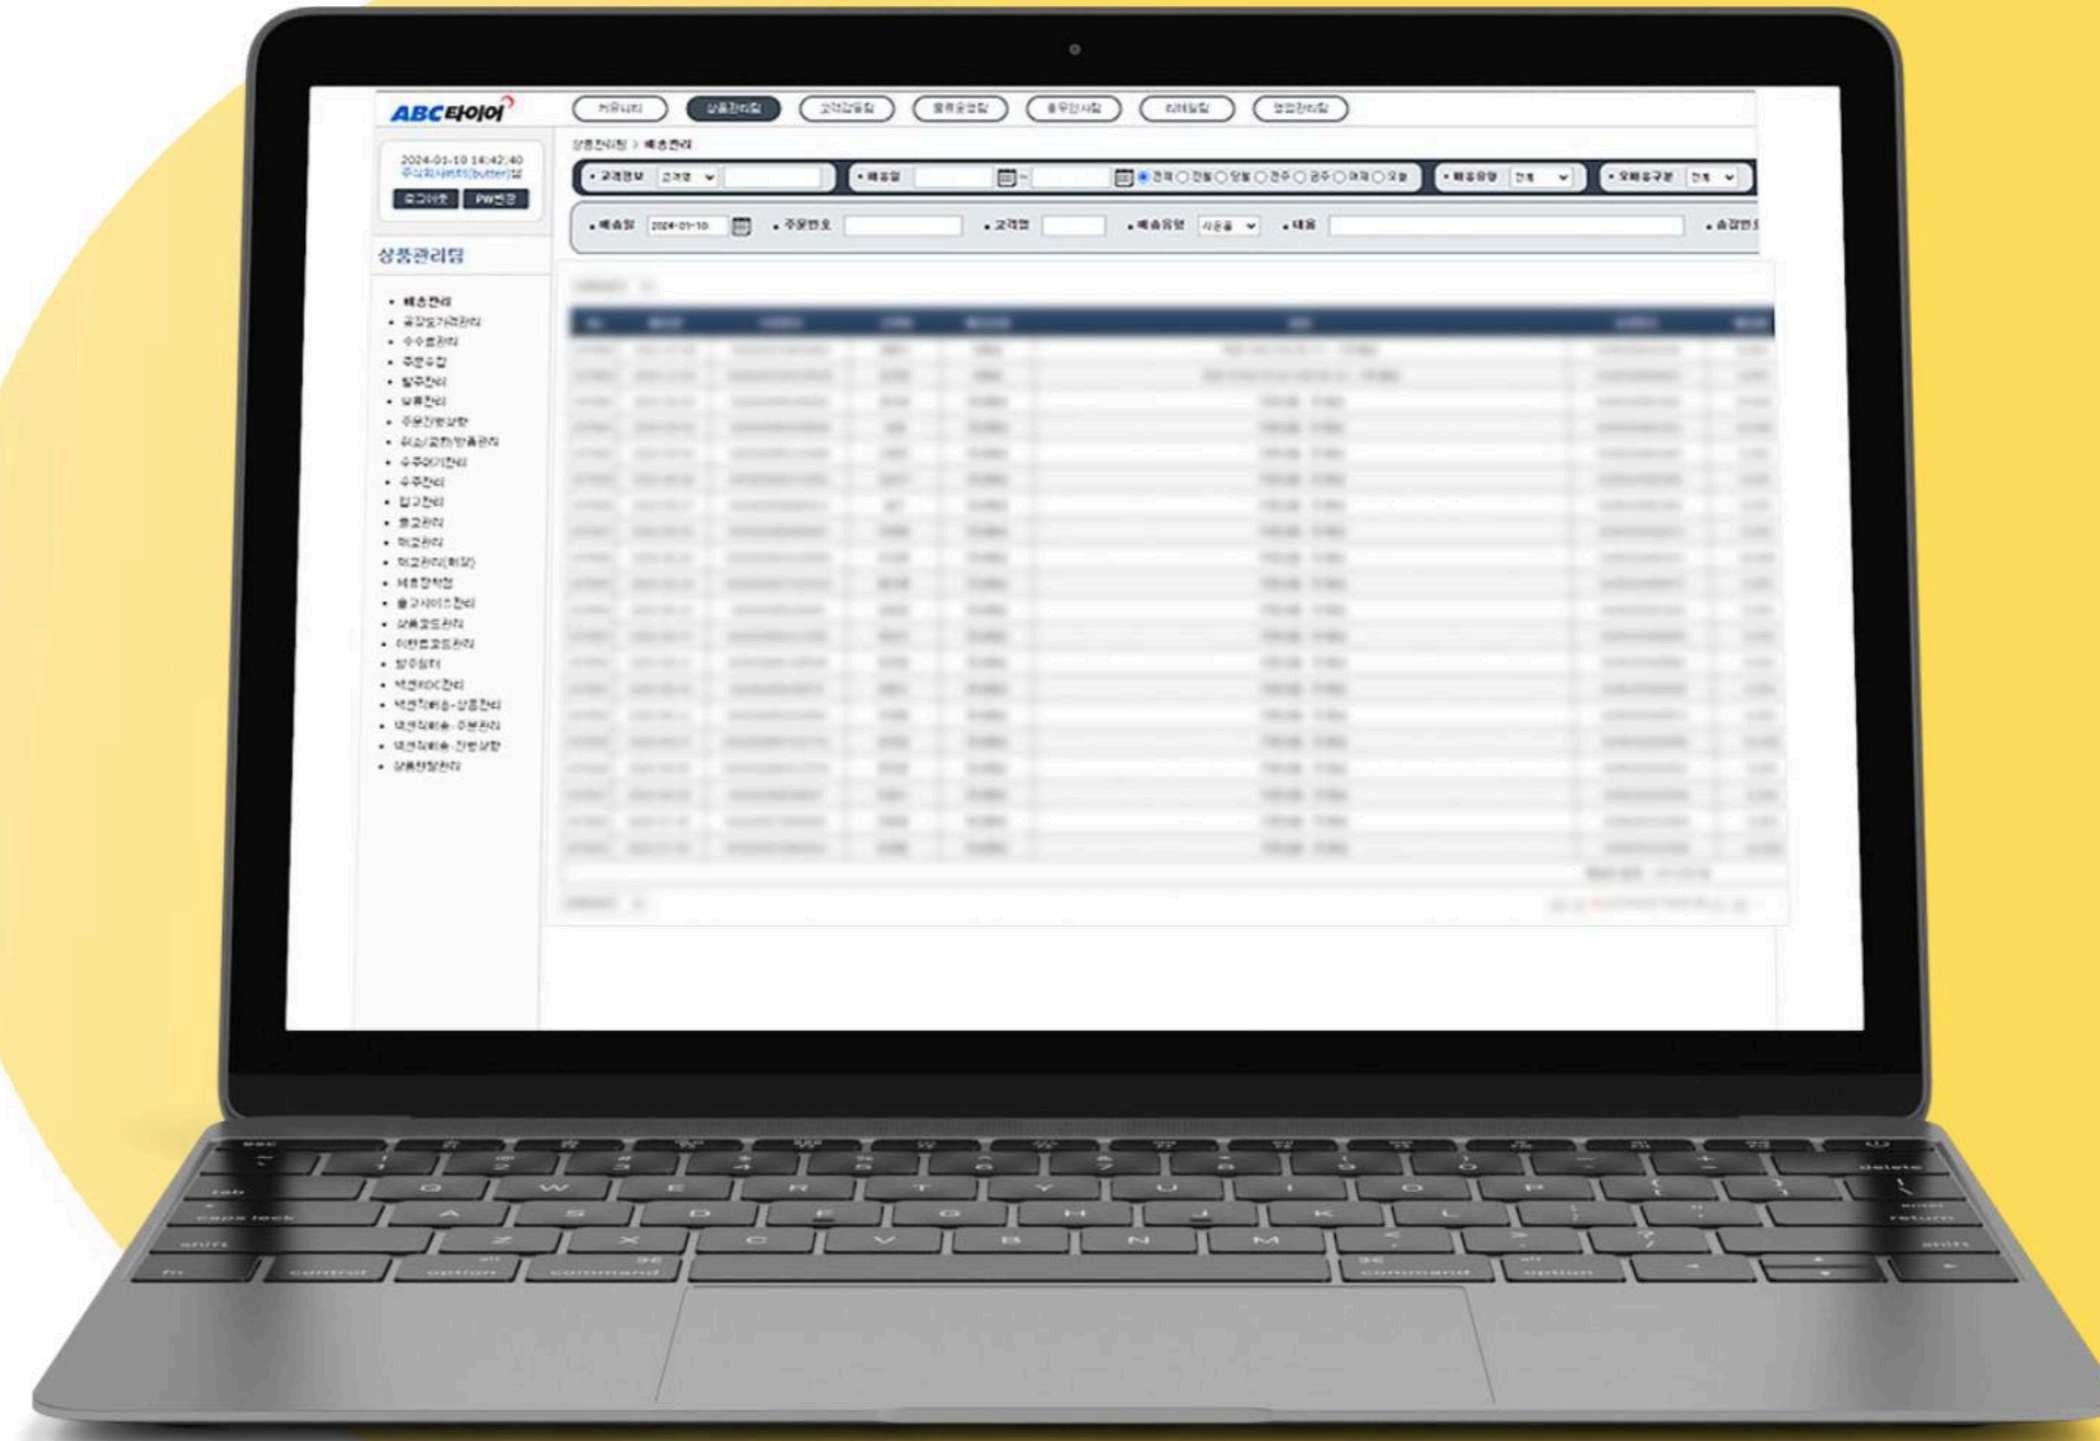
ABC타이어

커뮤니티 상품관리팀 고객감동팀 물류운영팀 총무인사팀 회계팀 영업관리팀

2024-01-10 14:42:40
주식회사버터(butter)님
로그아웃 PW변경

상품관리팀

- 배송관리
- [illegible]
- 수수료관리
- 주문수집
- 발주관리
- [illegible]
- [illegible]
- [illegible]
- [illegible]
- 수주관리
- 입고관리
- 출고관리
- 재고관리
- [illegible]
- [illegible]
- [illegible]
- 상품코드관리
- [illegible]
- 발주관리
- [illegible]
- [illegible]
- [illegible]
- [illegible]
- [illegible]

상품관리팀 > 배송관리

• 고객정보 고객명 • 배송일 ~ 전체 전월 당월 전주 금주 어제 오늘 • 배송유형 전체 • 오배송구분 전체

• 배송일 2024-01-10 • 주문번호 • 고객명 • 배송유형 사은품 • 내용 • 송장번호

esc tab caps lock shift fn control option command Q W E R T Y U I O P A S D F G H J K L Z X C V B N M command option delete return shift